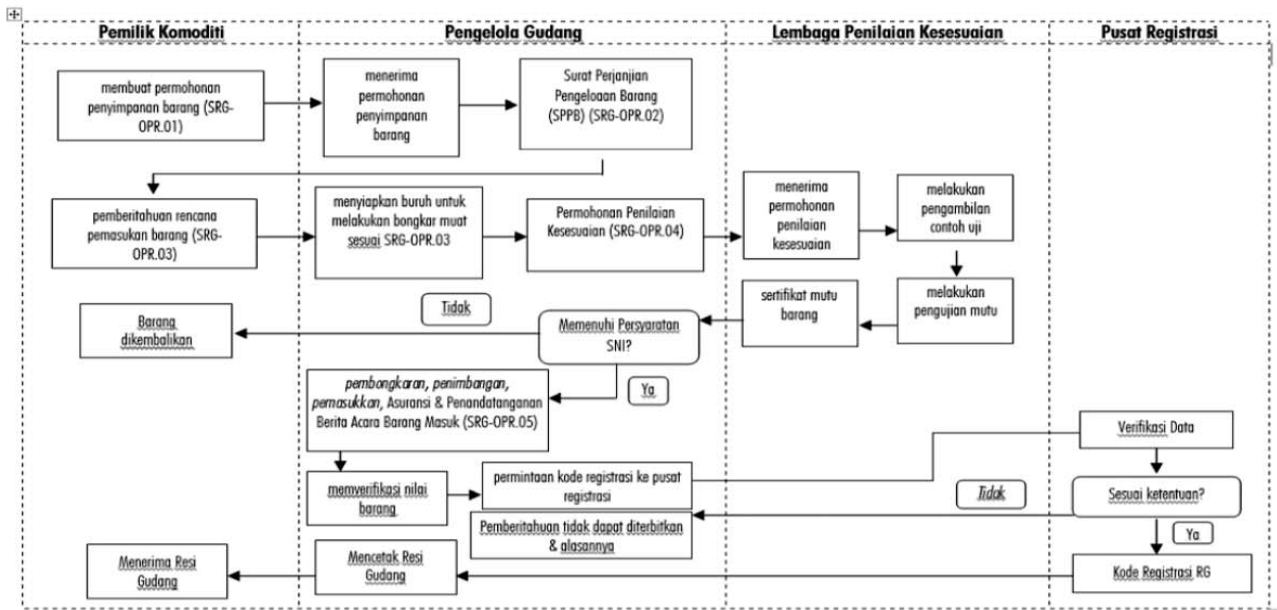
Pemilik Komoditi

Pengelola Gudang

Lembaga Penilaian Kesesuaian

Pusat Registrasi

membuat permohonan penyimpanan barang (SRG-OPR.01)

menerima permohonan penyimpanan barang

Surat Perjanjian Pengeloaan Barang (SPPB) (SRG-OPR.02)

pemberitahuan rencana pemasukan barang (SRG-OPR.03)

menyiapkan buruh untuk melakukan bongkar muat sesuai SRG-OPR.03

Permohonan Penilaian Kesesuaian (SRG-OPR.04)

menerima permohonan penilaian kesesuaian

melakukan pengambilan contoh uji

melakukan pengujian mutu

sertifikat mutu barang

Tidak

Barang dikembalikan

Memenuhi Persyaratan SNI?

Ya

pembongkaran, penimbangan, pemasukkan, Asuransi & Penandatanganan Berita Acara Barang Masuk (SRG-OPR.05)

Verifikasi Data

memverifikasi nilai barang

permintaan kode registrasi ke pusat registrasi

Tidak

Sesuai ketentuan?

Pemberitahuan tidak dapat diterbitkan & alasannya

Ya

Menerima Resi Gudang

Mencetak Resi Gudang

Kode Registrasi RG